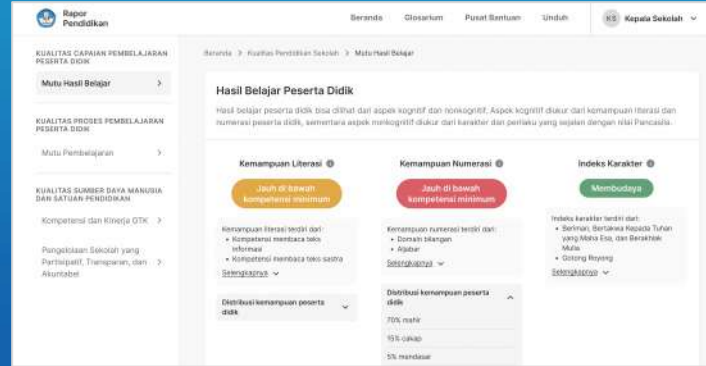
Rapor Pendidikan

Beranda Glosarium Pusat Bantuan Unduh KS Kepala Sekolah

KUALITAS CAPAIAN PEMBELAJARAN PESERTA DIDIK

Mutu Hasil Belajar >

KUALITAS PROSES PEMBELAJARAN PESERTA DIDIK

Mutu Pembelajaran >

KUALITAS SUMBER DAYA MANUSIA DAN SATUAN PENDIDIKAN

Kompetensi dan Kinerja GTK >

Pengelolaan Sekolah yang Partisipatif, Transparan, dan Akuntabel >

Beranda > Kualitas Pendidikan Sekolah > Mutu Hasil Belajar

Hasil Belajar Peserta Didik

Hasil belajar peserta didik bisa dilihat dari aspek kognitif dan nonkognitif. Aspek kognitif diukur dari kemampuan literasi dan numerasi peserta didik, sementara aspek nonkognitif diukur dari karakter dan perilaku yang sejalan dengan nilai Pancasila.

Kemampuan Literasi

Jauh di bawah kompetensi minimum

Kemampuan literasi terdiri dari:
• Kompetensi membaca teks informasi
• Kompetensi membaca teks sastra

Selengkapnya

Distribusi kemampuan peserta didik

Kemampuan Numerasi

Jauh di bawah kompetensi minimum

Kemampuan numerasi terdiri dari:
• Domain bilangan
• Aljabar

Selengkapnya

Distribusi kemampuan peserta didik

70% mahir

15% cakap

5% mendasar

Indeks Karakter

Membudaya

Indeks karakter terdiri dari:
• Beriman, Bertakwa Kepada Tuhan yang Maha Esa, dan Berakhlak Mulia
• Gotong Royong

Selengkapnya